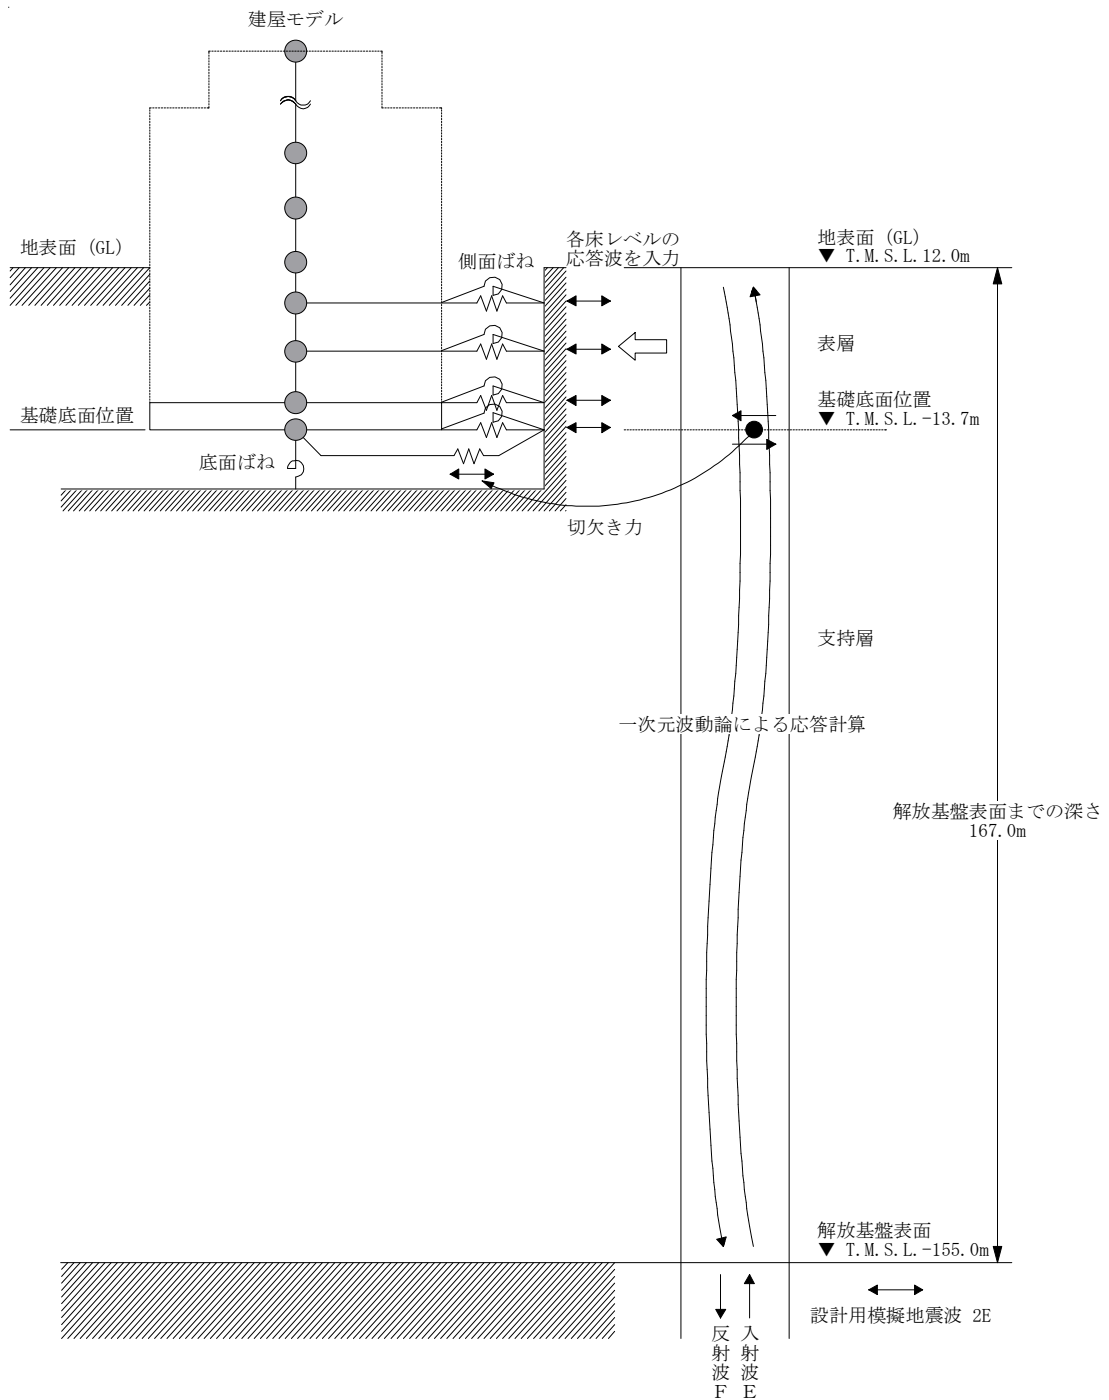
建屋モデル

地表面（GL）

基礎底面位置

底面ばね

側面ばね

各床レベルの応答波を入力

切欠き力

地表面（GL）
▼ T.M.S.L.12.0m

表層

基礎底面位置
▼ T.M.S.L.-13.7m

支持層

一次元波動論による応答計算

解放基盤表面までの深さ
167.0m

解放基盤表面
▼ T.M.S.L.-155.0m

設計用模擬地震波 2E

反射波F

入射波E